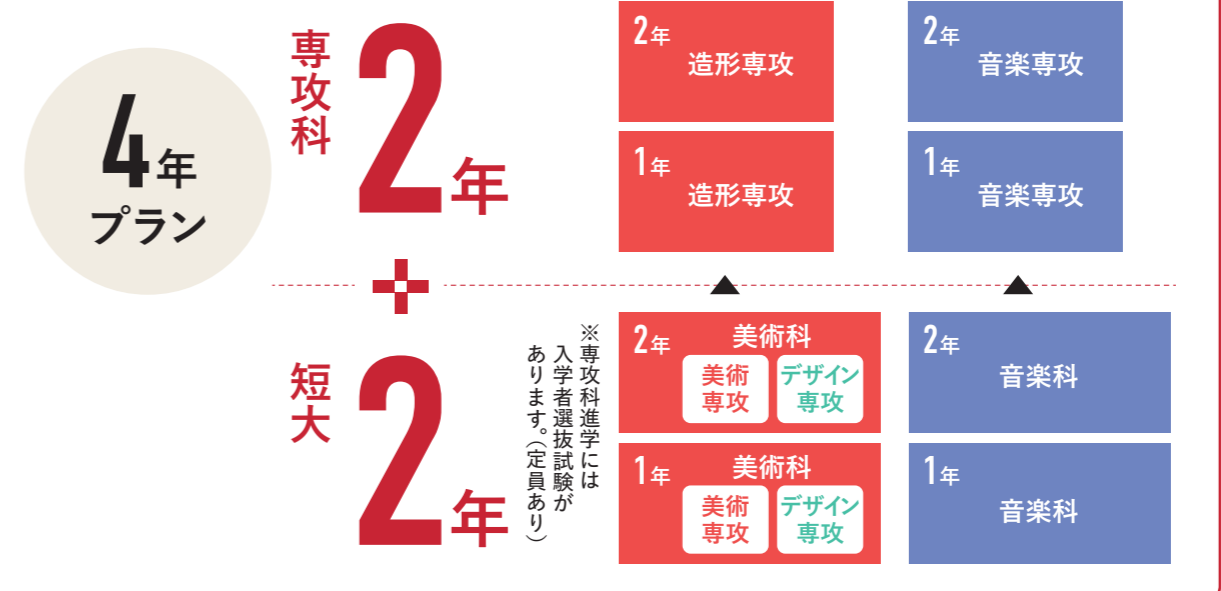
4年
プラン

専攻科
2年

+

短大
2年

※専攻科進学には入学者選抜試験があります。(定員あり)

2年 造形専攻
1年 造形専攻

2年 音楽専攻
1年 音楽専攻

2年 美術科
美術専攻
デザイン専攻

1年 美術科
美術専攻
デザイン専攻

2年 音楽科
1年 音楽科